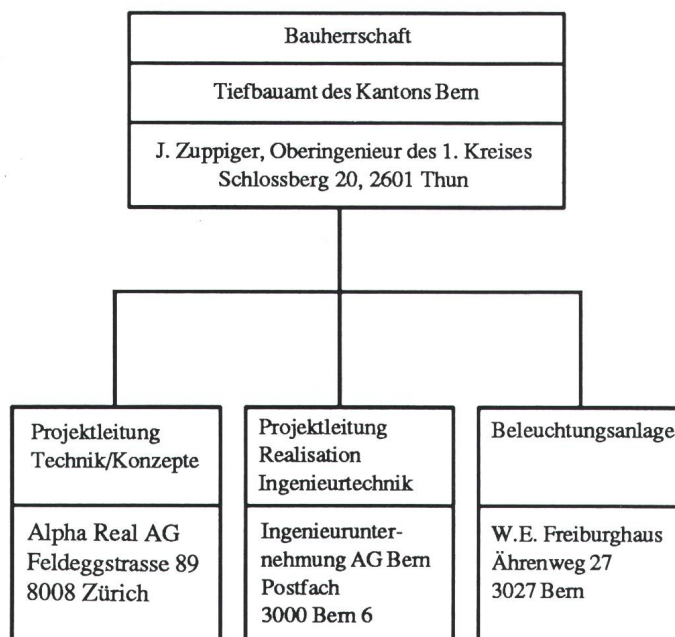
Bauherrschaft

Tiefbauamt des Kantons Bern

J. Zuppiger, Oberingenieur des 1. Kreises
Schlossberg 20, 2601 Thun

Projektleitung
Technik/Konzepte

Alpha Real AG
Feldeggstrasse 89
8008 Zürich

Projektleitung
Realisation
Ingenieurtechnik

Ingenieurunternehmung AG Bern
Postfach
3000 Bern 6

Beleuchtungsanlage

W.E. Freiburghaus
Ährenweg 27
3027 Bern